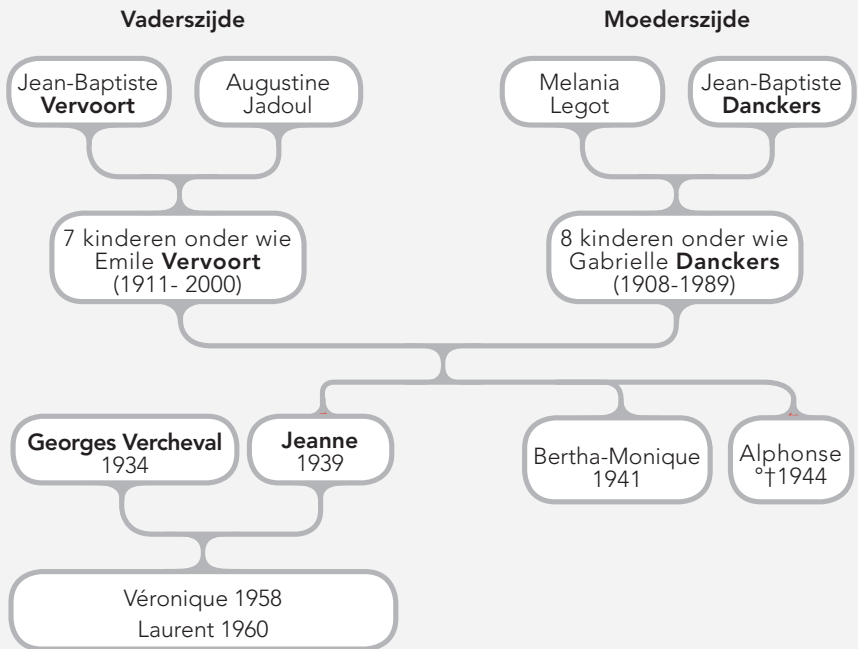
Vaderszijde

Moederszijde

Jean-Baptiste **Vervoort**

Augustine Jadoul

Melania Legot

Jean-Baptiste **Danckers**

7 kinderen onder wie Emile **Vervoort** (1911- 2000)

8 kinderen onder wie Gabrielle **Danckers** (1908-1989)

**Georges Vercheval** 1934

**Jeanne** 1939

Bertha-Monique 1941

Alphonse °†1944

Véronique 1958
Laurent 1960